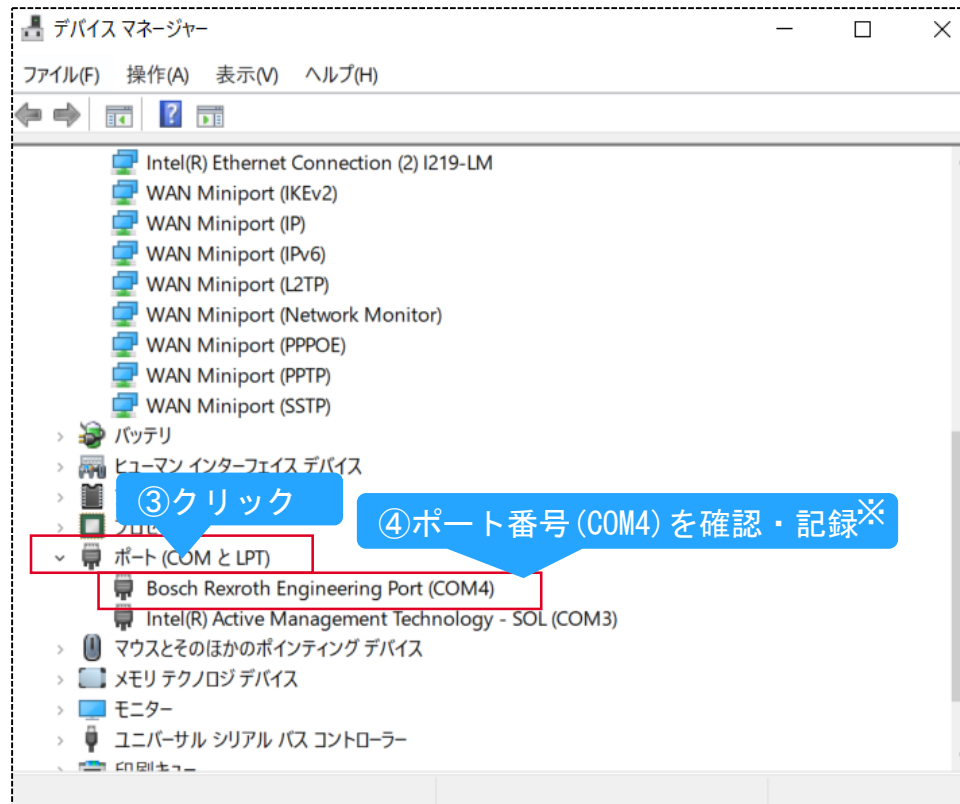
デバイス マネージャー

ファイル(F) 操作(A) 表示(V) ヘルプ(H)

Intel(R) Ethernet Connection (2) I219-LM
WAN Miniport (IKEv2)
WAN Miniport (IP)
WAN Miniport (IPv6)
WAN Miniport (L2TP)
WAN Miniport (Network Monitor)
WAN Miniport (PPPOE)
WAN Miniport (PPTP)
WAN Miniport (SSTP)
バッテリ
ヒューマン インターフェイス デバイス
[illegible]
プロセ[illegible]
③クリック
④ポート番号(COM4)を確認・記録※
ポート (COM と LPT)
Bosch Rexroth Engineering Port (COM4)
Intel(R) Active Management Technology - SOL (COM3)
マウスとそのほかのポインティング デバイス
メモリ テクノロジ デバイス
モニター
ユニバーサル シリアル バス コントローラー
印刷キュー